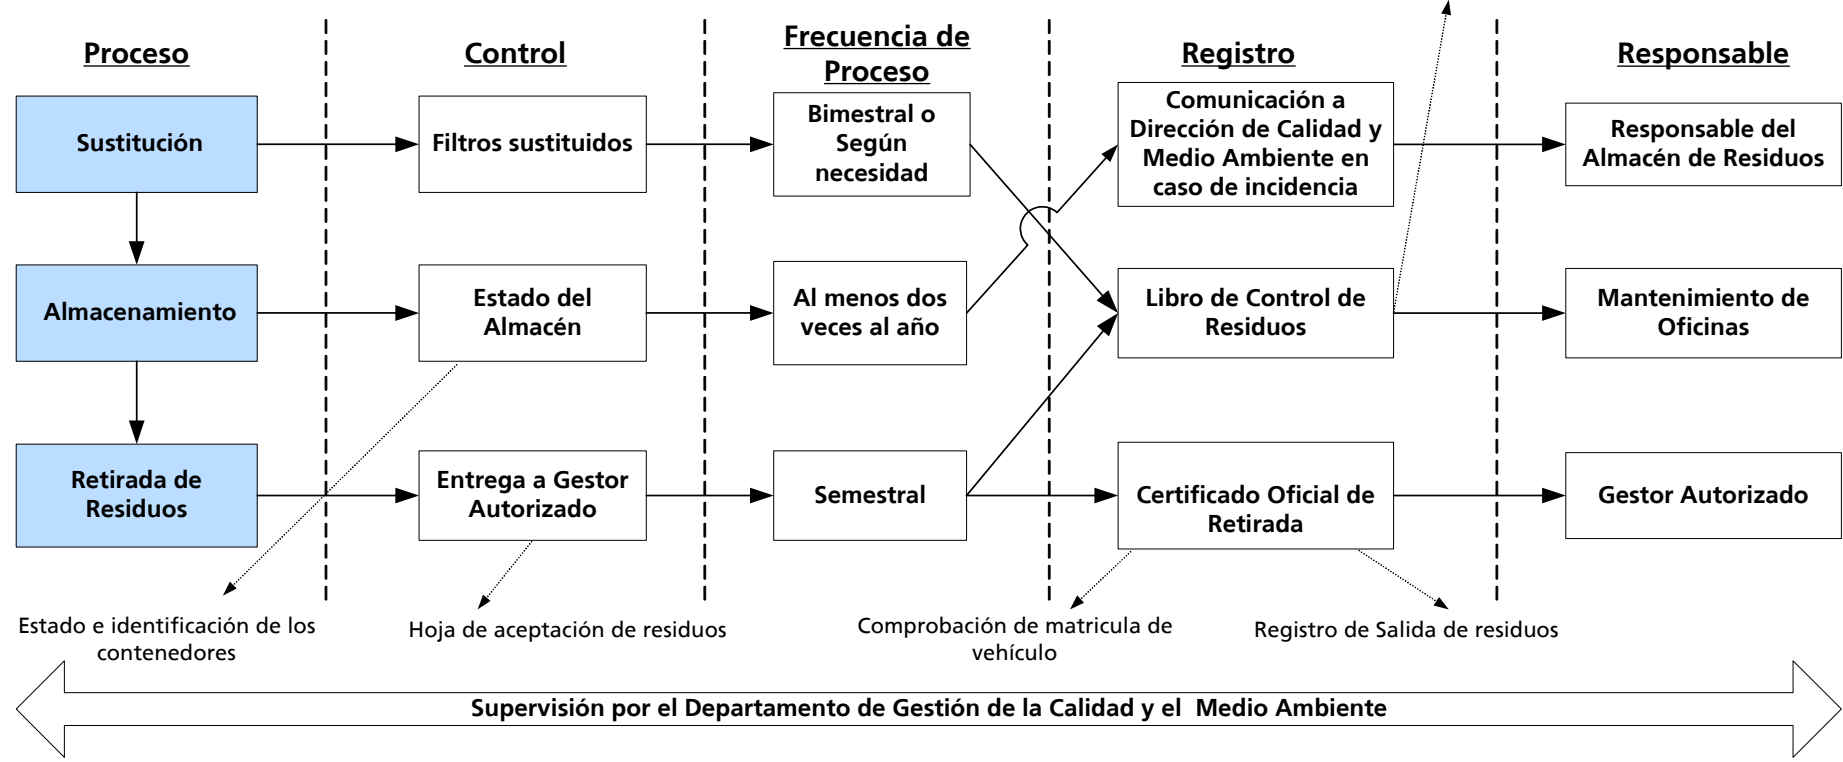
Proceso

Control

Frecuencia de Proceso

Registro

Responsable

Sustitución

Filtros sustituidos

Bimestral o Según necesidad

Comunicación a Dirección de Calidad y Medio Ambiente en caso de incidencia

Responsable del Almacén de Residuos

Almacenamiento

Estado del Almacén

Al menos dos veces al año

Libro de Control de Residuos

Mantenimiento de Oficinas

Retirada de Residuos

Entrega a Gestor Autorizado

Semestral

Certificado Oficial de Retirada

Gestor Autorizado

Estado e identificación de los contenedores

Hoja de aceptación de residuos

Comprobación de matricula de vehículo

Registro de Salida de residuos

Supervisión por el Departamento de Gestión de la Calidad y el Medio Ambiente